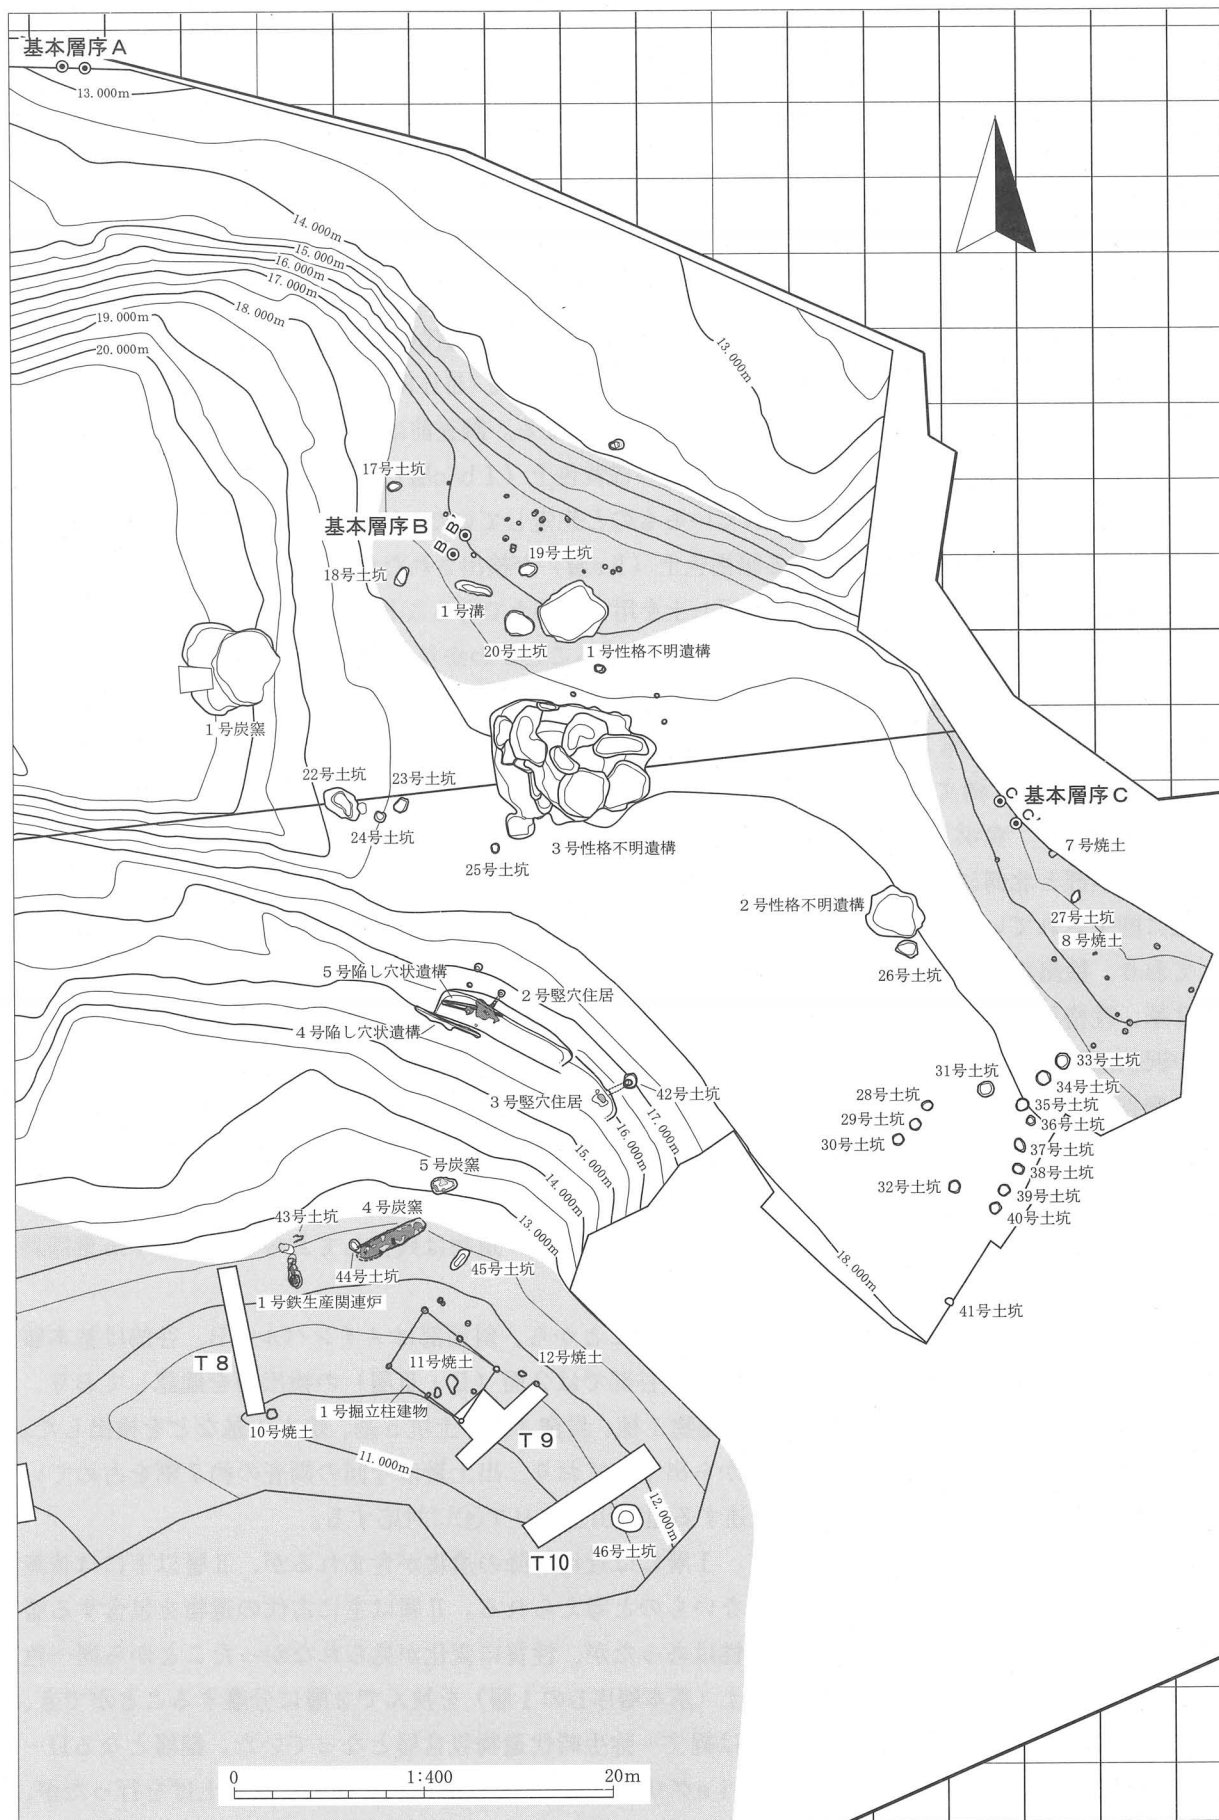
基本層序A
13.000m
14.000m
15.000m
16.000m
17.000m
18.000m
19.000m
20.000m
13.000m
17号土坑
基本層序B
B
B'
19号土坑
18号土坑
1号溝
20号土坑
1号性格不明遺構
1号炭窯
22号土坑
23号土坑
24号土坑
25号土坑
3号性格不明遺構
基本層序C
C
C'
7号焼土
2号性格不明遺構
27号土坑
8号焼土
26号土坑
5号陥し穴状遺構
2号竪穴住居
4号陥し穴状遺構
3号竪穴住居
42号土坑
17.000m
16.000m
15.000m
14.000m
13.000m
31号土坑
33号土坑
28号土坑
34号土坑
29号土坑
35号土坑
30号土坑
36号土坑
37号土坑
38号土坑
32号土坑
39号土坑
40号土坑
5号炭窯
43号土坑
4号炭窯
44号土坑
45号土坑
1号鉄生産関連炉
18.000m
41号土坑
T8
11号焼土
12号焼土
1号掘立柱建物
10号焼土
T9
11.000m
12.000m
46号土坑
T10
0
1:400
20m